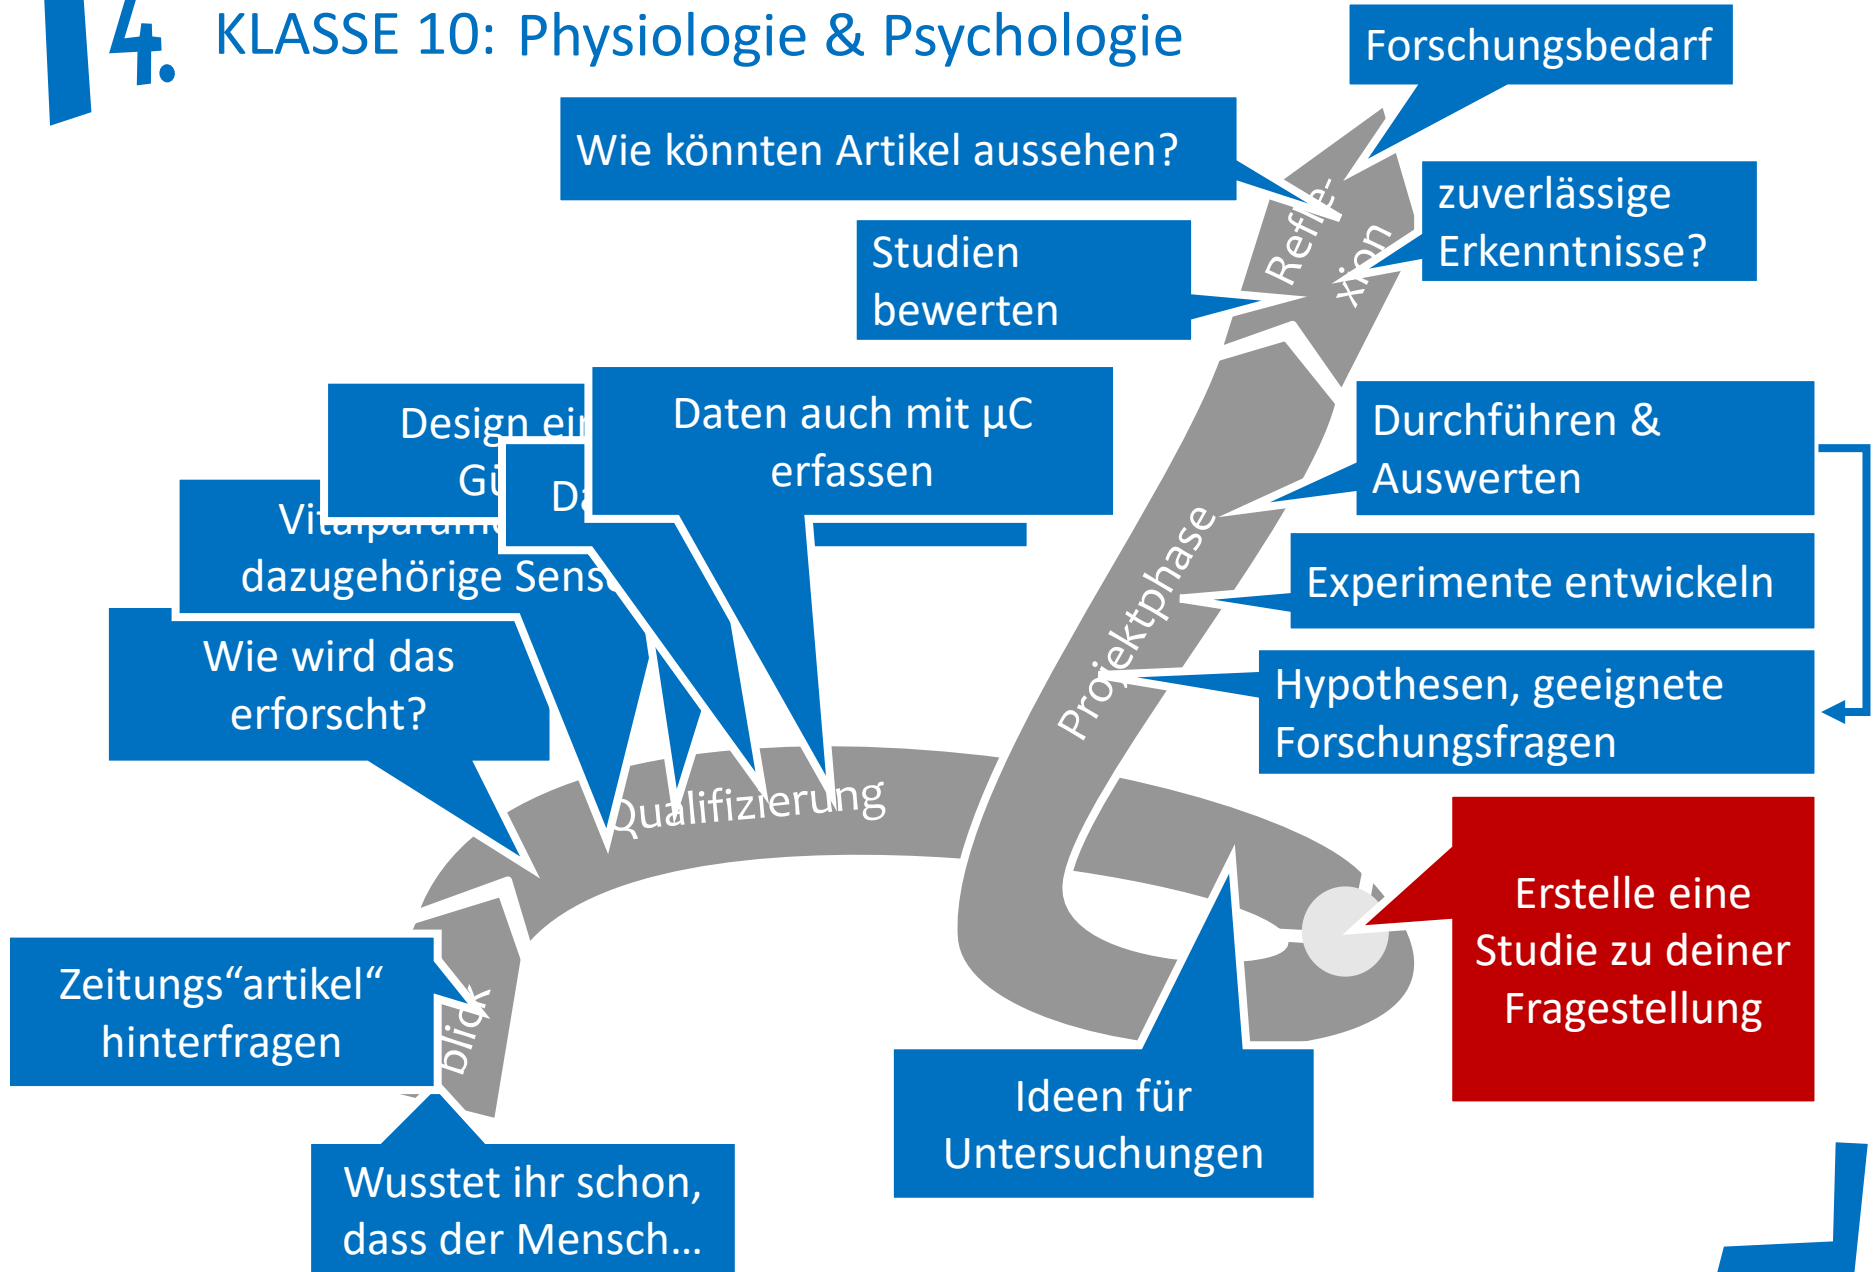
4. KLASSE 10: Physiologie & Psychologie

Forschungsbedarf

Wie könnten Artikel aussehen?

zuverlässige Erkenntnisse?

Studien bewerten

Refle-xion

Design ei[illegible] Gü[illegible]

Daten auch mit µC erfassen

Da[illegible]

Vitalparam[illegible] dazugehörige Sens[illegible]

Durchführen & Auswerten

Experimente entwickeln

Wie wird das erforscht?

Hypothesen, geeignete Forschungsfragen

Projektphase

Qualifizierung

Erstelle eine Studie zu deiner Fragestellung

Zeitungs“artikel“ hinterfragen

blick

Ideen für Untersuchungen

Wusstet ihr schon, dass der Mensch…